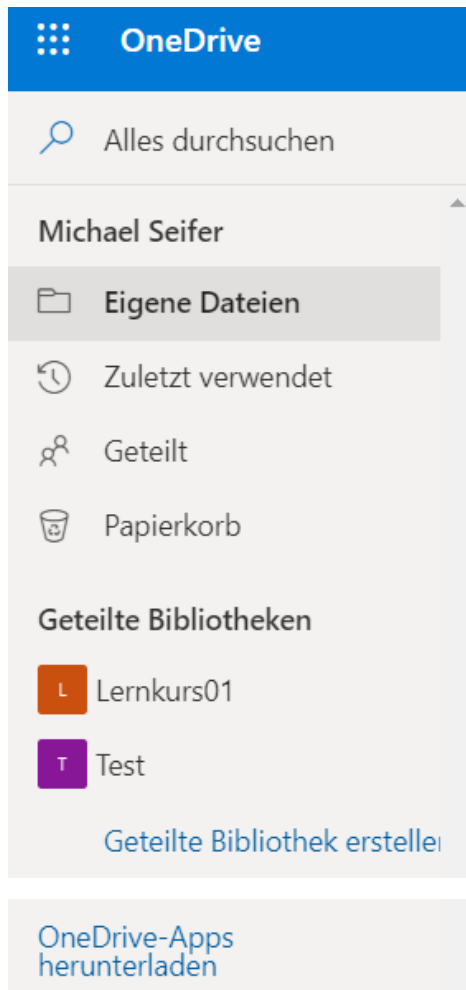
OneDrive

Alles durchsuchen

Michael Seifer

Eigene Dateien

Zuletzt verwendet

Geteilt

Papierkorb

Geteilte Bibliotheken

L Lernkurs01

T Test

Geteilte Bibliothek erstelle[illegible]

OneDrive-Apps herunterladen